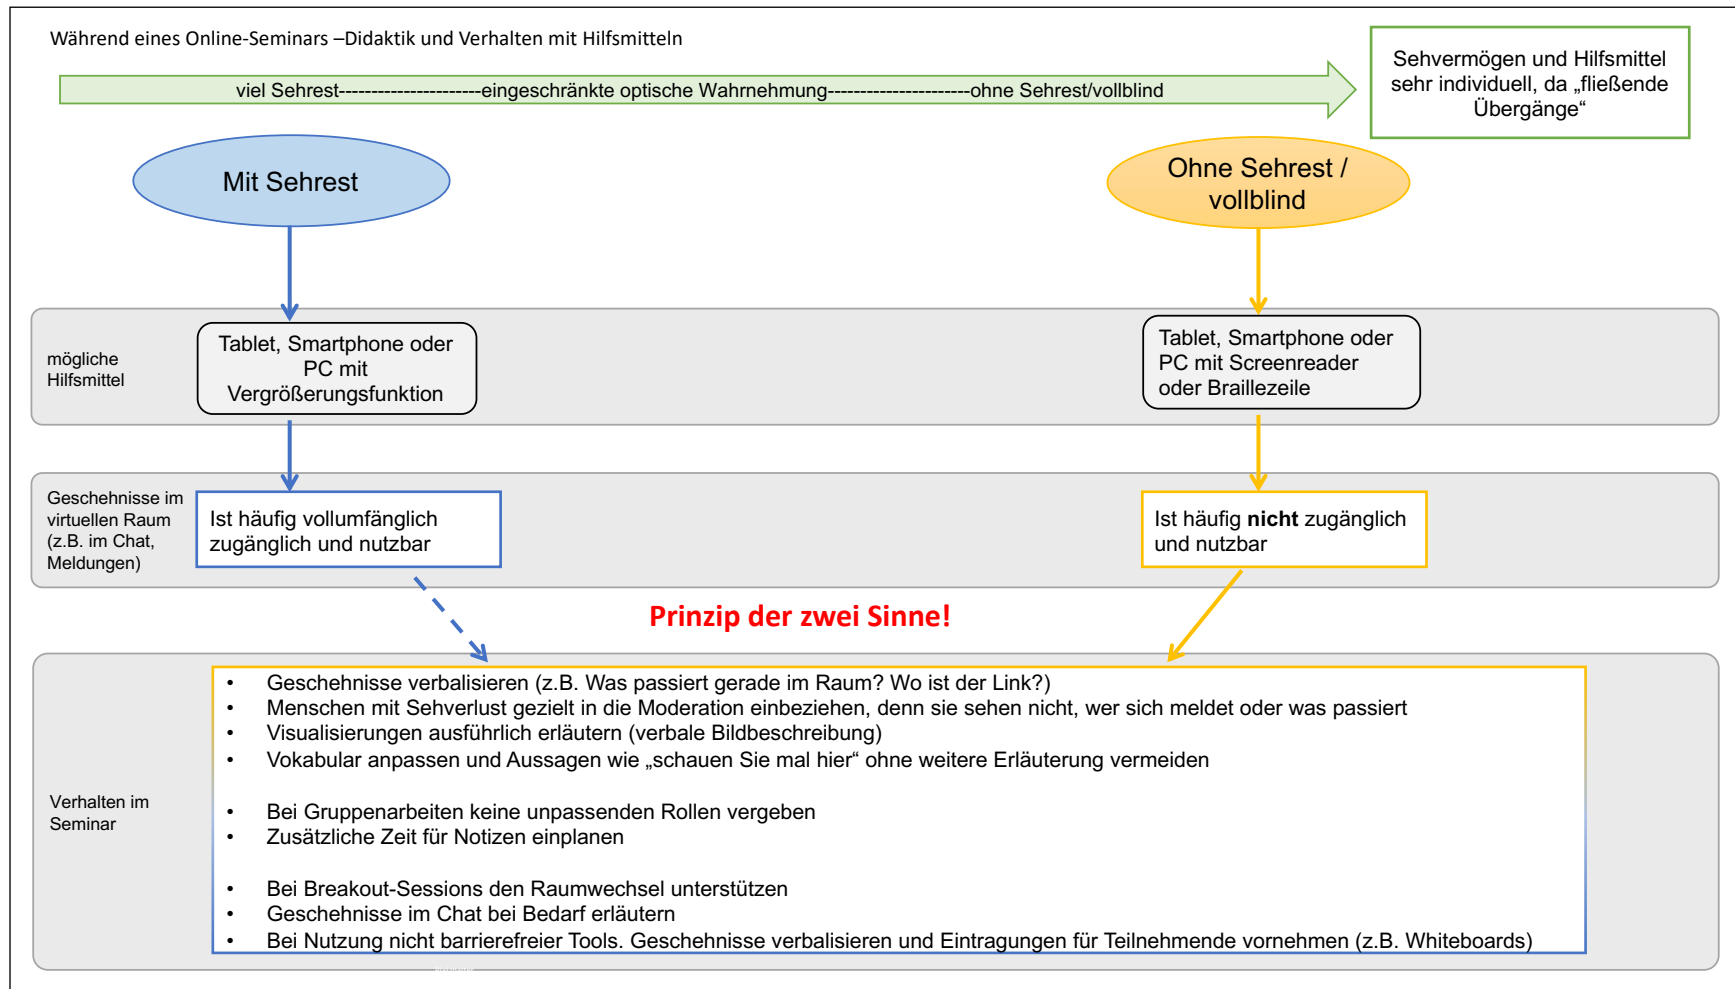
Während eines Online-Seminars –Didaktik und Verhalten mit Hilfsmitteln

viel Sehrest---------------------eingeschränkte optische Wahrnehmung---------------------ohne Sehrest/vollblind

Sehvermögen und Hilfsmittel sehr individuell, da „fließende Übergänge“

Mit Sehrest

Ohne Sehrest / vollblind

mögliche Hilfsmittel

Tablet, Smartphone oder PC mit Vergrößerungsfunktion

Tablet, Smartphone oder PC mit Screenreader oder Braillezeile

Geschehnisse im virtuellen Raum (z.B. im Chat, Meldungen)

Ist häufig vollumfänglich zugänglich und nutzbar

Ist häufig **nicht** zugänglich und nutzbar

Prinzip der zwei Sinne!

Verhalten im Seminar

- Geschehnisse verbalisieren (z.B. Was passiert gerade im Raum? Wo ist der Link?)
- Menschen mit Sehverlust gezielt in die Moderation einbeziehen, denn sie sehen nicht, wer sich meldet oder was passiert
- Visualisierungen ausführlich erläutern (verbale Bildbeschreibung)
- Vokabular anpassen und Aussagen wie „schauen Sie mal hier“ ohne weitere Erläuterung vermeiden

- Bei Gruppenarbeiten keine unpassenden Rollen vergeben
- Zusätzliche Zeit für Notizen einplanen

- Bei Breakout-Sessions den Raumwechsel unterstützen
- Geschehnisse im Chat bei Bedarf erläutern
- Bei Nutzung nicht barrierefreier Tools. Geschehnisse verbalisieren und Eintragungen für Teilnehmende vornehmen (z.B. Whiteboards)